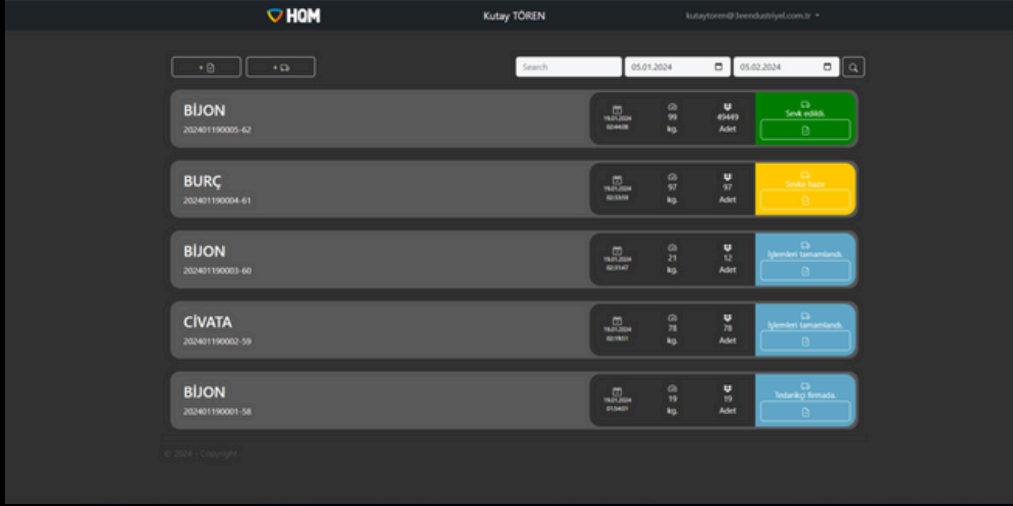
HQM

Kutay TÖREN

kutaytoren@3eendustriyel.com.tr

+

+

Search

05.01.2024

05.02.2024

BİJON
202401190005-62

19.01.2024
02:44:08

99
kg.

49449
Adet

Sevk edildi.

BURÇ
202401190004-61

19.01.2024
02:33:59

97
kg.

97
Adet

Sevke hazır.

BİJON
202401190003-60

19.01.2024
02:31:47

21
kg.

12
Adet

İşlemleri tamamlandı.

CİVATA
202401190002-59

19.01.2024
02:19:51

78
kg.

78
Adet

İşlemleri tamamlandı.

BİJON
202401190001-58

19.01.2024
01:54:01

19
kg.

19
Adet

Tedarikçi firmada.

© 2024 - Copyright